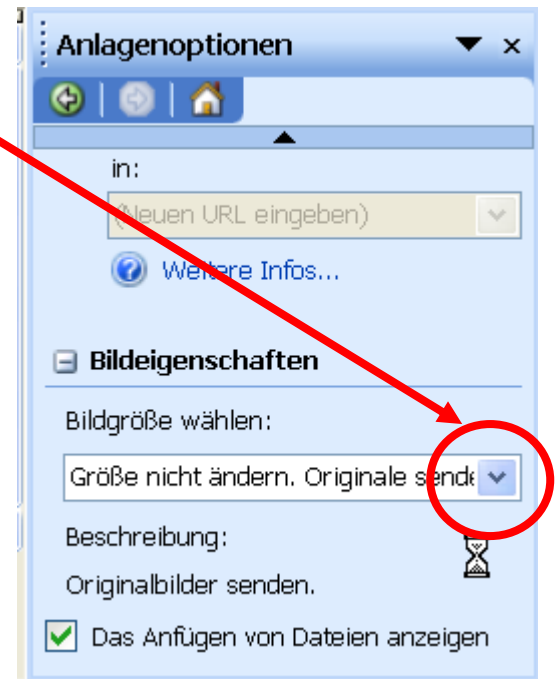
Anlagenoptionen ▼ ×

in:

(Neuen URL eingeben)

Weitere Infos...

⊟ Bildeigenschaften

Bildgröße wählen:

Größe nicht ändern. Originale sende

Beschreibung:

Originalbilder senden.

Das Anfügen von Dateien anzeigen